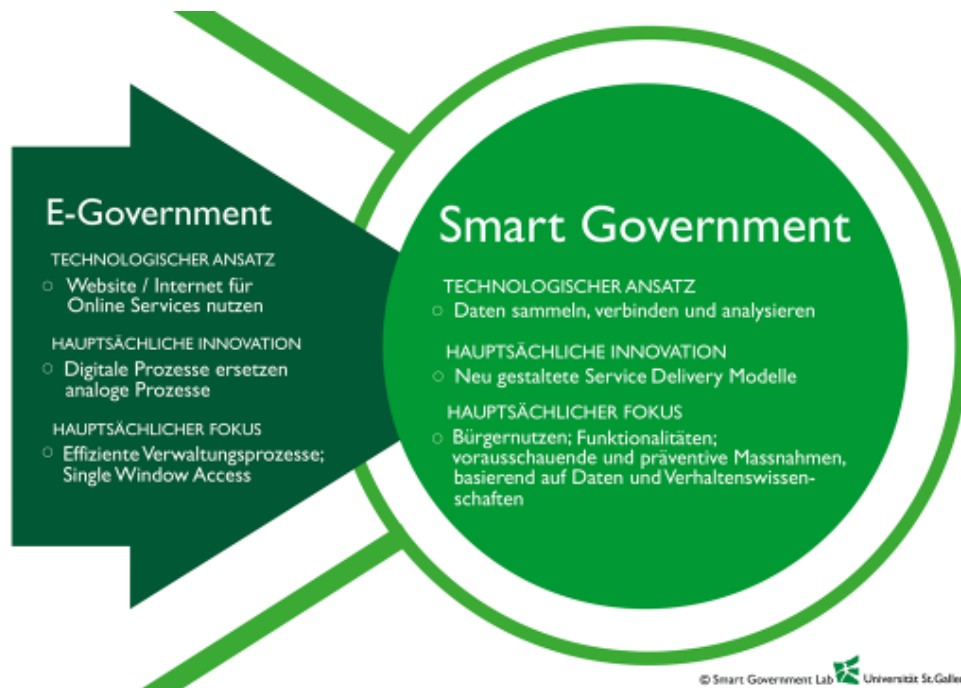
E-Government

TECHNOLOGISCHER ANSATZ

○ Website / Internet für Online Services nutzen

HAUPTSÄCHLICHE INNOVATION

○ Digitale Prozesse ersetzen analoge Prozesse

HAUPTSÄCHLICHER FOKUS

○ Effiziente Verwaltungsprozesse; Single Window Access

Smart Government

TECHNOLOGISCHER ANSATZ

○ Daten sammeln, verbinden und analysieren

HAUPTSÄCHLICHE INNOVATION

○ Neu gestaltete Service Delivery Modelle

HAUPTSÄCHLICHER FOKUS

○ Bürgernutzen; Funktionalitäten; vorausschauende und präventive Massnahmen, basierend auf Daten und Verhaltenswissenschaften

© Smart Government Lab Universität St.Gallen